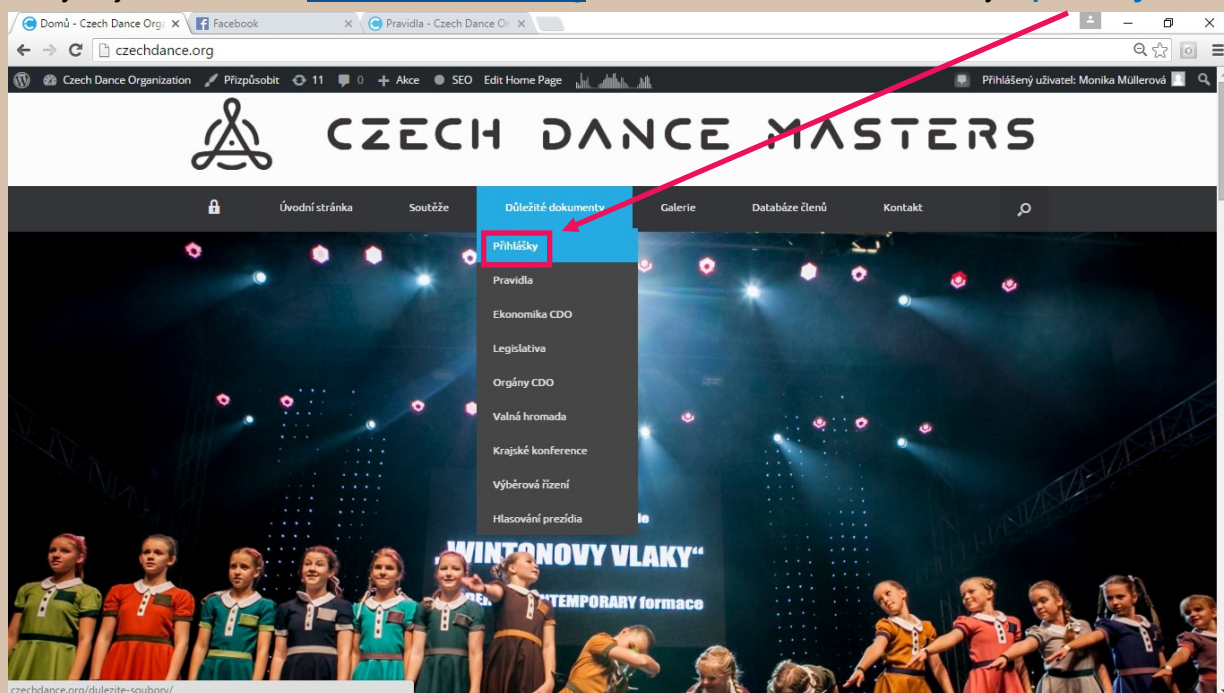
Domů - Czech Dance Orga ×
Facebook ×
Pravidla - Czech Dance Or ×

czechdance.org

Czech Dance Organization  Přizpůsobit  11  0  + Akce  SEO  Edit Home Page

Přihlášený uživatel: Monika Müllerová

CZECH DANCE MASTERS

Úvodní stránka
Soutěže
Důležité dokumenty
Galerie
Databáze členů
Kontakt

Přihlášky
Pravidla
Ekonomika CDO
Legislativa
Orgány CDO
Valná hromada
Krajské konference
Výběrová řízení
Hlasování prezídia

„WINTONOVY VLAKY“
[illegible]TEMPORARY formace

czechdance.org/dulezite-soubory/